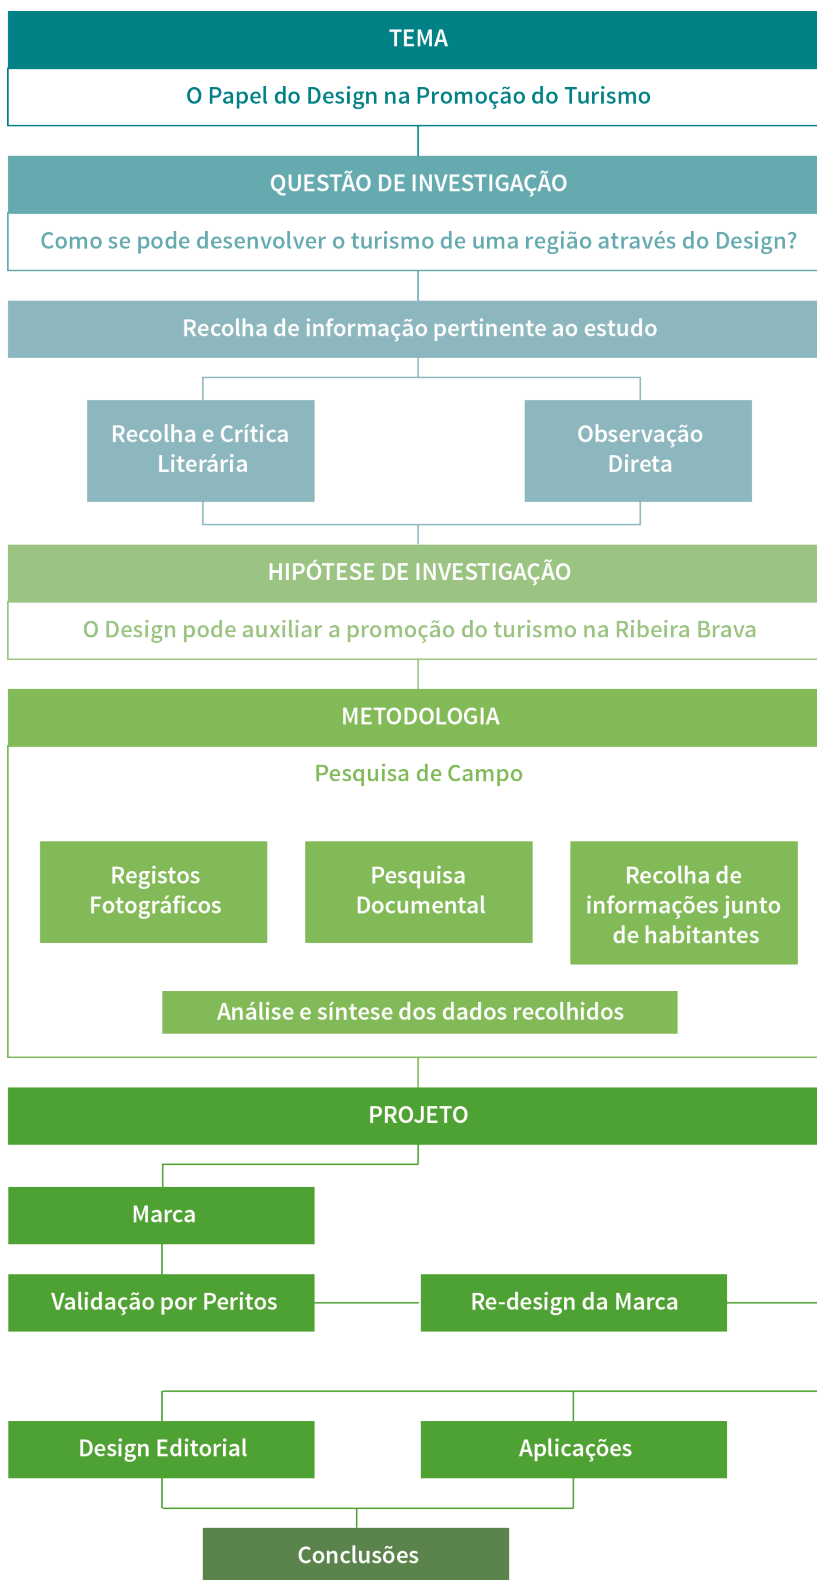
TEMA

O Papel do Design na Promoção do Turismo

QUESTÃO DE INVESTIGAÇÃO

Como se pode desenvolver o turismo de uma região através do Design?

Recolha de informação pertinente ao estudo

Recolha e Crítica Literária

Observação Direta

HIPÓTESE DE INVESTIGAÇÃO

O Design pode auxiliar a promoção do turismo na Ribeira Brava

METODOLOGIA

Pesquisa de Campo

Registos Fotográficos

Pesquisa Documental

Recolha de informações junto de habitantes

Análise e síntese dos dados recolhidos

PROJETO

Marca

Validação por Peritos

Re-design da Marca

Design Editorial

Aplicações

Conclusões